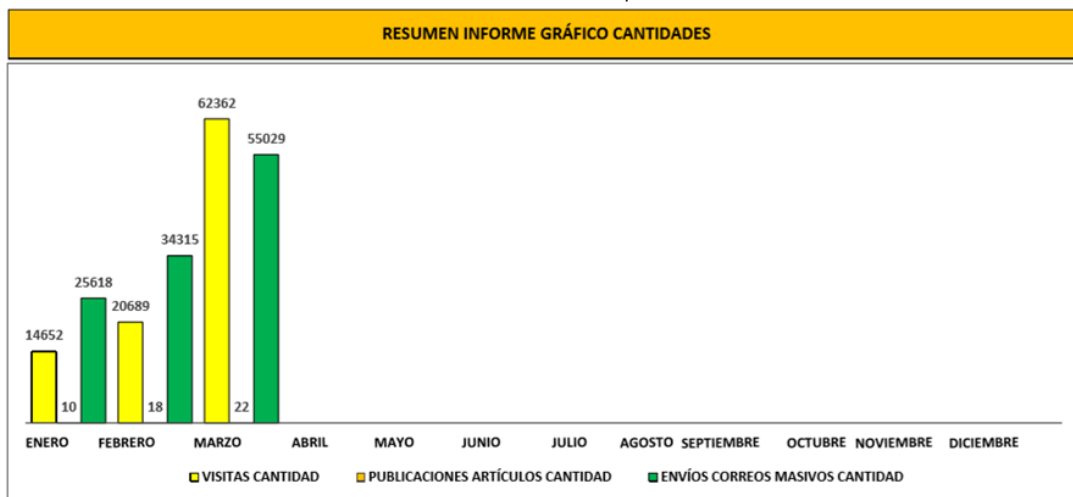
RESUMEN INFORME GRÁFICO CANTIDADES

62362
55029
34315
25618
20689
14652
10
18
22

ENERO FEBRERO MARZO ABRIL MAYO JUNIO JULIO AGOSTO SEPTIEMBRE OCTUBRE NOVIEMBRE DICIEMBRE

VISITAS CANTIDAD
PUBLICACIONES ARTÍCULOS CANTIDAD
ENVÍOS CORREOS MASIVOS CANTIDAD